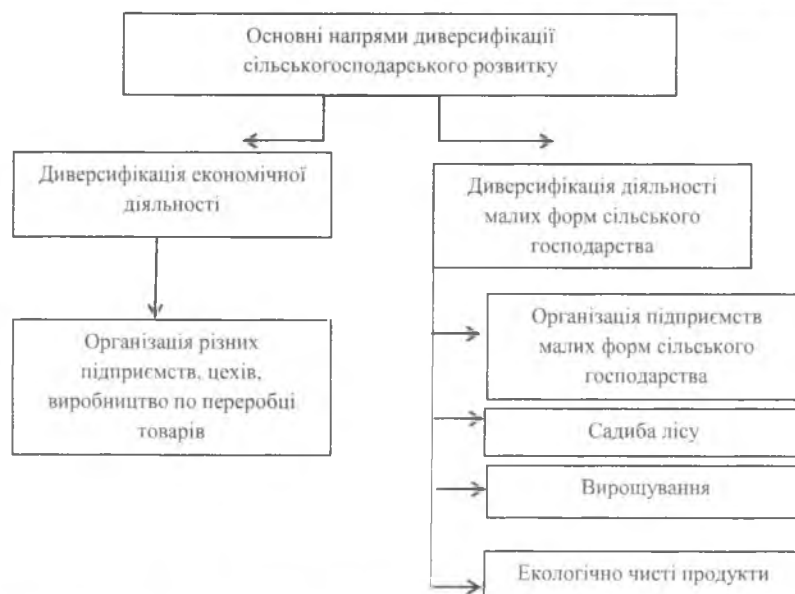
Основні напрями диверсифікації сільськогосподарського розвитку

Диверсифікація економічної діяльності

Організація різних підприємств, цехів, виробництво по переробці товарів

Диверсифікація діяльності малих форм сільського господарства

Організація підприємств малих форм сільського господарства

Садиба лісу

Вирощування

Екологічно чисті продукти